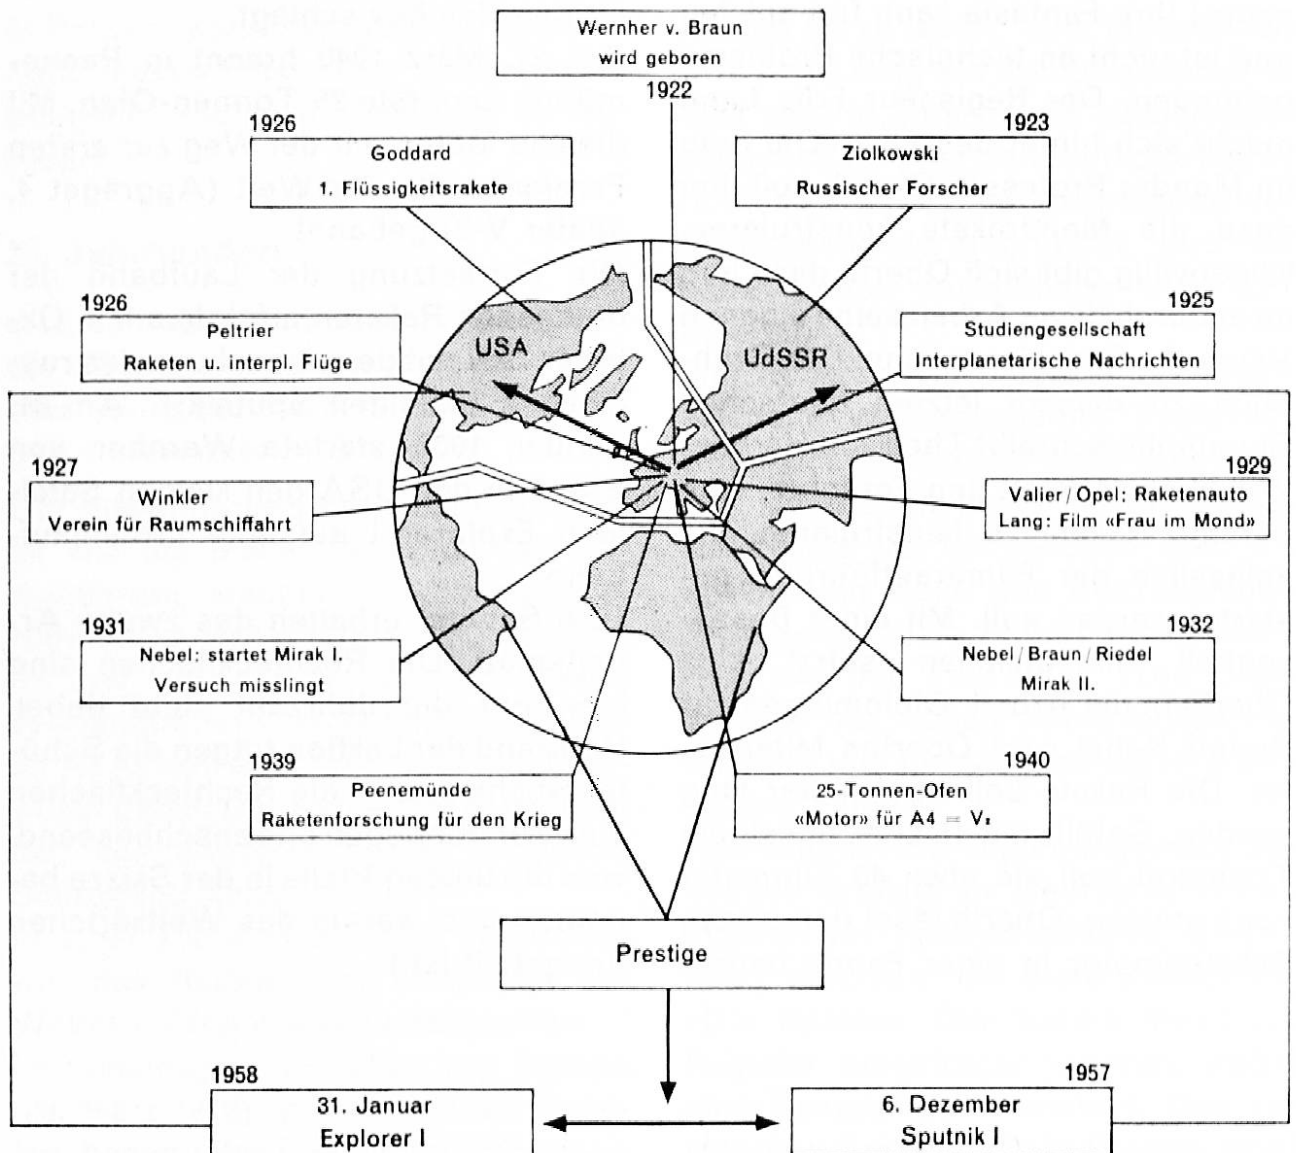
Wernher v. Braun
wird geboren
1922

1926
Goddard
1. Flüssigkeitsrakete

1923
Ziolkowski
Russischer Forscher

1926
Peltrier
Raketen u. interpl. Flüge

1925
Studiengesellschaft
Interplanetarische Nachrichten

USA

UdSSR

1927
Winkler
Verein für Raumschiffahrt

1929
Valier / Opel: Raketenauto
Lang: Film «Frau im Mond»

1931
Nebel: startet Mirak I.
Versuch misslingt

1932
Nebel / Braun / Riedel
Mirak II.

1939
Peenemünde
Raketenforschung für den Krieg

1940
25-Tonnen-Ofen
«Motor» für A4 = $V_2$

Prestige

1958
31. Januar
Explorer I

1957
6. Dezember
Sputnik I